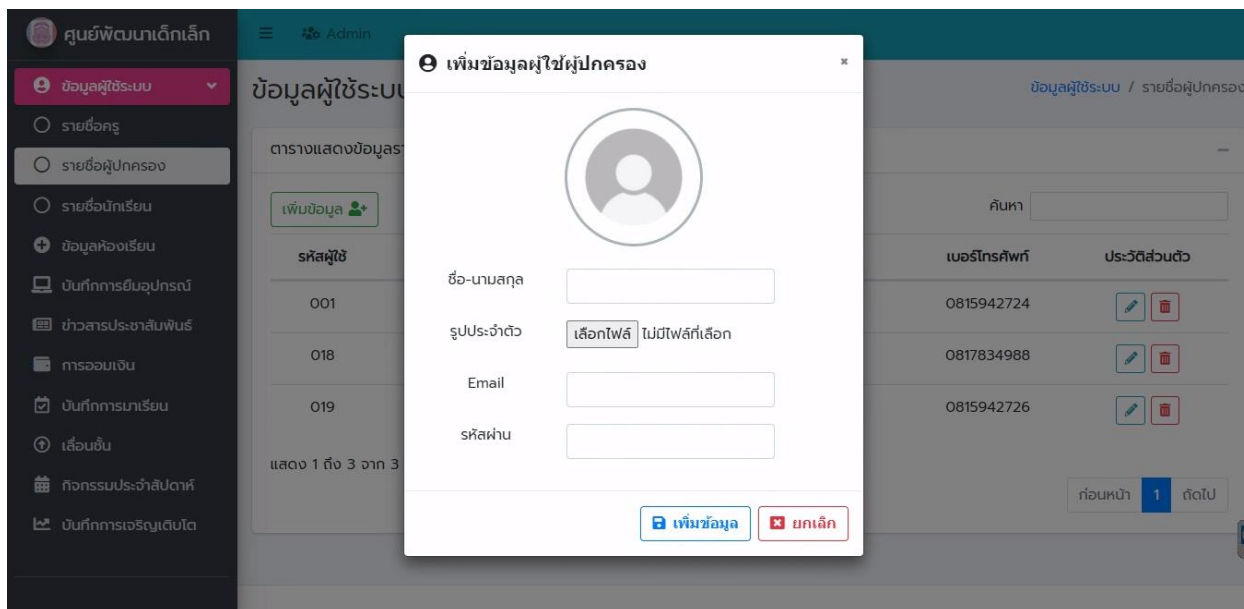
ศูนย์พัฒนาเด็กเล็ก

ข้อมูลผู้ใช้ระบบ
รายชื่อครู
รายชื่อผู้ปกครอง
รายชื่อนักเรียน
ข้อมูลห้องเรียน
บันทึกการยืมอุปกรณ์
ข่าวสารประชาสัมพันธ์
การออมเงิน
บันทึกการมาเรียน
เลื่อนชั้น
กิจกรรมประจำสัปดาห์
บันทึกการเจริญเติบโต

Admin

ข้อมูลผู้ใช้ระบบ

ข้อมูลผู้ใช้ระบบ / รายชื่อผู้ปกครอง

ตารางแสดงข้อมูลรา

เพิ่มข้อมูล

ค้นหา

| รหัสผู้ใช้ | เบอร์โทรศัพท์ | ประวัติส่วนตัว |
|---|---|---|
| 001 | 0815942724 | |
| 018 | 0817834988 | |
| 019 | 0815942726 | |

แสดง 1 ถึง 3 จาก 3

ก่อนหน้า 1 ถัดไป

เพิ่มข้อมูลผู้ใช้ผู้ปกครอง ×

ชื่อ-นามสกุล

รูปประจำตัว เลือกไฟล์ ไม่มีไฟล์ที่เลือก

Email

รหัสผ่าน

เพิ่มข้อมูล ยกเลิก